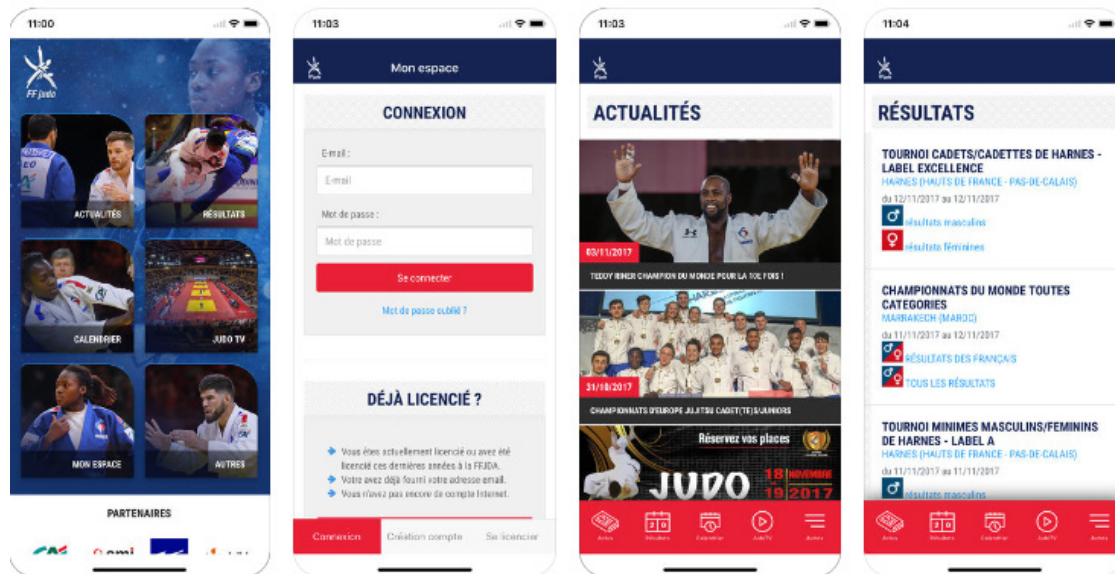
11:00

FF judo

ACTUALITÉS

RÉSULTATS

CALENDRIER

JUDO TV

MON ESPACE

AUTRES

PARTENAIRES

11:03

Mon espace

CONNEXION

E-mail :

E-mail

Mot de passe :

Mot de passe

Se connecter

Mot de passe oublié ?

DÉJÀ LICENCIÉ ?

Vous êtes actuellement licencié ou avez été licencié ces dernières années à la FFJDA.

Votre avez déjà fourni votre adresse email.

Vous n'avez pas encore de compte Internet.

Connexion | Création compte | Se licencier

11:03

ACTUALITÉS

03/11/2017

TEDDY RINER CHAMPION DU MONDE POUR LA 10E FOIS !

31/10/2017

CHAMPIONNATS D'EUROPE JUJITSU CADET(TE)S/JUNIORS

Réservez vos places

JUDO

18 NOVEMBRE

19 2017

Actus | Résultats | Calendrier | JudoTV | Autres

11:04

RÉSULTATS

TOURNOI CADETS/CADETTES DE HARNES - LABEL EXCELLENCE

HARNES (HAUTS DE FRANCE - PAS-DE-CALAIS)

du 12/11/2017 au 12/11/2017

résultats masculins

résultats féminins

CHAMPIONNATS DU MONDE TOUTES CATEGORIES

MARRAKECH (MAROC)

du 11/11/2017 au 12/11/2017

RÉSULTATS DES FRANÇAIS

TOUS LES RÉSULTATS

TOURNOI MINIMES MASCULINS/FEMININS DE HARNES - LABEL A

HARNES (HAUTS DE FRANCE - PAS-DE-CALAIS)

du 11/11/2017 au 11/11/2017

résultats masculins

Actus | Résultats | Calendrier | JudoTV | Autres